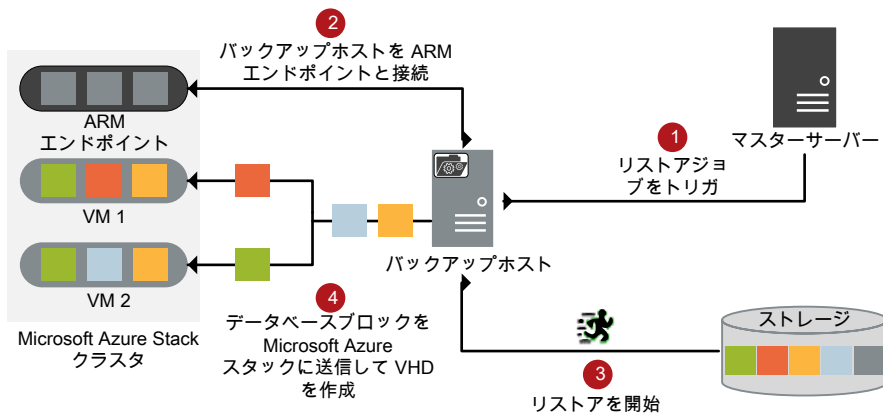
2
バックアップホストを ARM エンドポイントと接続

ARM
エンドポイント

VM 1

VM 2

Microsoft Azure Stack クラスタ

1
リストアジョブをトリガ

マスターサーバー

バックアップホスト

4
データベースブロックを Microsoft Azure スタックに送信して VHD を作成

ストレージ

3
リストアを開始